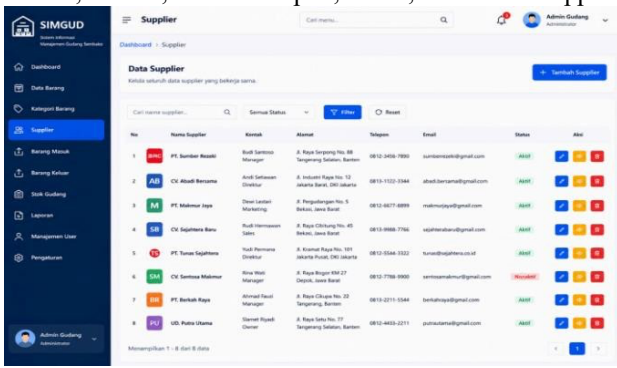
SIMGUD
Sistem Informasi Manajemen Gudang Sembako

Dashboard
Data Barang
Kategori Barang
Supplier
Barang Masuk
Barang Keluar
Stok Gudang
Laporan
Manajemen User
Pengaturan

Admin Gudang
Administrator

Supplier
Cari menu...
Admin Gudang
Administrator

Dashboard › Supplier

Data Supplier
Kelola seluruh data supplier yang bekerja sama.
+ Tambah Supplier

Cari nama supplier...
Semua Status
Filter
Reset

| No | Nama Supplier | Kontak | Alamat | Telepon | Email | Status | Aksi |
|---|---|---|---|---|---|---|---|
| 1 | PT. Sumber Rezeki | Budi Santoso Manager | Jl. Raya Serpong No. 88 Tangerang Selatan, Banten | 0812-3456-7890 | sumberezeki@gmail.com | Aktif | |
| 2 | CV. Abadi Bersama | Andi Setiawan Direktur | Jl. Industri Raya No. 12 Jakarta Barat, DKI Jakarta | 0813-1122-3344 | abadi.bersama@gmail.com | Aktif | |
| 3 | PT. Makmur Jaya | Dewi Lestari Marketing | Jl. Pergudangan No. 5 Bekasi, Jawa Barat | 0812-6677-8899 | makmurjaya@gmail.com | Aktif | |
| 4 | CV. Sejahtera Baru | Budi Hermawan Sales | Jl. Raya Cileungsi No. 45 Bekasi, Jawa Barat | 0812-9988-7766 | sejahterabaru@gmail.com | Aktif | |
| 5 | PT. Tunas Sejahtera | Yudi Permana Direktur | Jl. Kramat Raya No. 101 Jakarta Pusat, DKI Jakarta | 0812-5544-3322 | tunas@sejahtera.co.id | Aktif | |
| 6 | CV. Sentosa Makmur | Rina Wati Manager | Jl. Raya Bogor KM 27 Depok, Jawa Barat | 0812-7788-9900 | sentosamakmur@gmail.com | Nonaktif | |
| 7 | PT. Berkah Raya | Ahmad Fauzi Manager | Jl. Raya Cikupa No. 22 Tangerang, Banten | 0813-2211-5544 | berkahraya@gmail.com | Aktif | |
| 8 | UD. Putra Utama | Slamet Riyadi Owner | Jl. Raya Satu No. 77 Tangerang Selatan, Banten | 0812-4455-2211 | putrautama@gmail.com | Aktif | |

Menampilkan 1 - 8 dari 8 data
‹ 1 ›